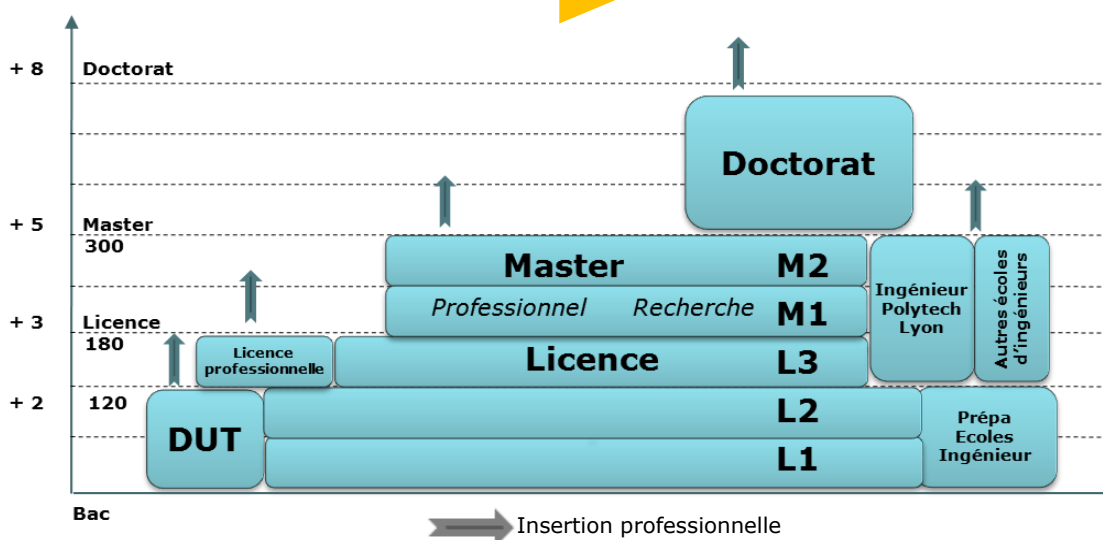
+ 8 Doctorat

+ 5 Master 300

+ 3 Licence 180

+ 2 120

Bac

Doctorat

Master M2

Professionnel Recherche M1

Licence professionnelle

Licence L3

DUT

L2

L1

Ingénieur Polytech Lyon

Autres écoles d'ingénieurs

Prépa Ecoles Ingénieur

Insertion professionnelle